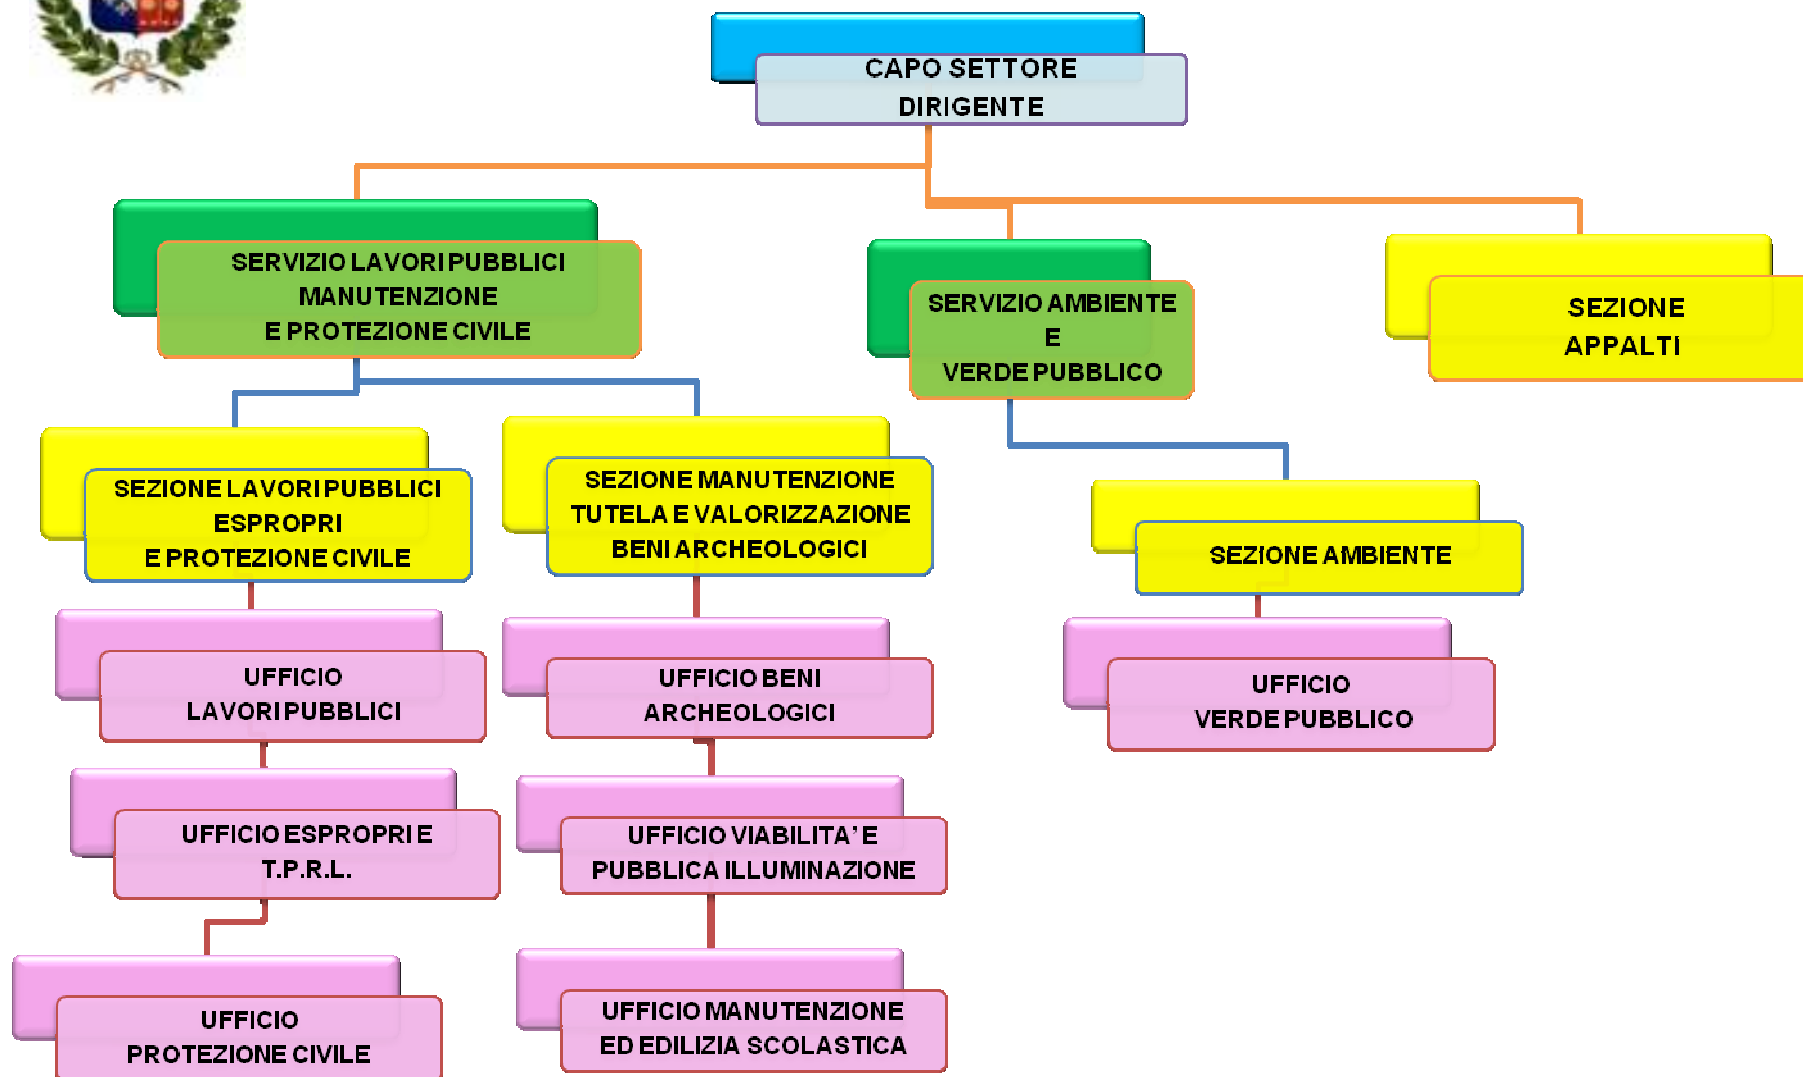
CAPO SETTORE
DIRIGENTE

SERVIZIO LAVORI PUBBLICI
MANUTENZIONE
E PROTEZIONE CIVILE

SERVIZIO AMBIENTE
E
VERDE PUBBLICO

SEZIONE
APPALTI

SEZIONE LAVORI PUBBLICI
ESPROPRI
E PROTEZIONE CIVILE

SEZIONE MANUTENZIONE
TUTELA E VALORIZZAZIONE
BENI ARCHEOLOGICI

SEZIONE AMBIENTE

UFFICIO
LAVORI PUBBLICI

UFFICIO BENI
ARCHEOLOGICI

UFFICIO
VERDE PUBBLICO

UFFICIO ESPROPRI E
T.P.R.L.

UFFICIO VIABILITA' E
PUBBLICA ILLUMINAZIONE

UFFICIO
PROTEZIONE CIVILE

UFFICIO MANUTENZIONE
ED EDILIZIA SCOLASTICA